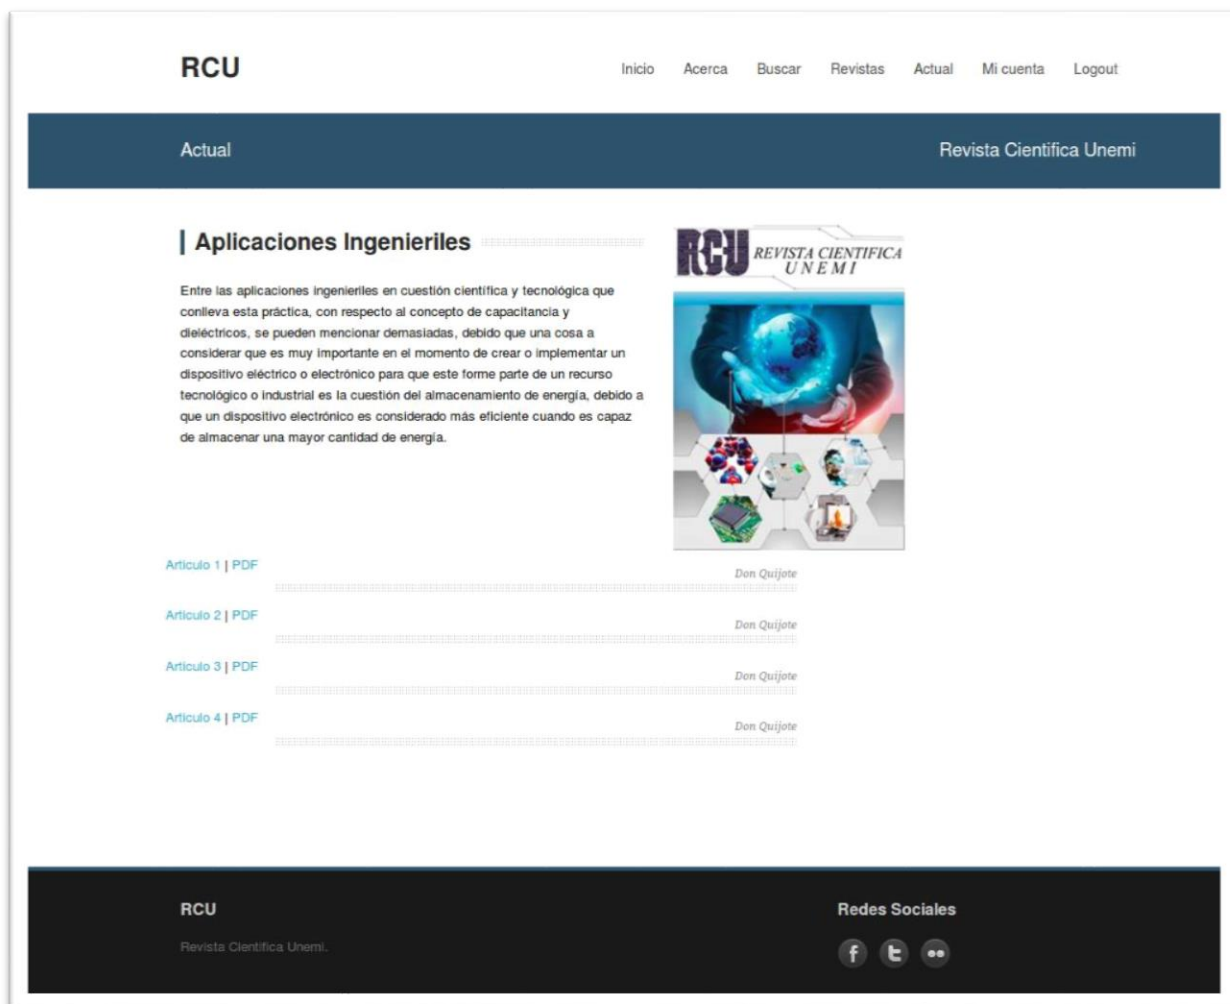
RCU

Inicio Acerca Buscar Revistas Actual Mi cuenta Logout

Actual

Revista Cientifica Unemi

Aplicaciones Ingenieriles

Entre las aplicaciones ingenieriles en cuestión científica y tecnológica que conlleva esta práctica, con respecto al concepto de capacitancia y dieléctricos, se pueden mencionar demasiadas, debido que una cosa a considerar que es muy importante en el momento de crear o implementar un dispositivo eléctrico o electrónico para que este forme parte de un recurso tecnológico o industrial es la cuestión del almacenamiento de energía, debido a que un dispositivo electrónico es considerado más eficiente cuando es capaz de almacenar una mayor cantidad de energía.

RCU REVISTA CIENTIFICA UNEMI

Articulo 1 | PDF
Don Quijote

Articulo 2 | PDF
Don Quijote

Articulo 3 | PDF
Don Quijote

Articulo 4 | PDF
Don Quijote

RCU
Revista Cientifica Unemi.

Redes Sociales